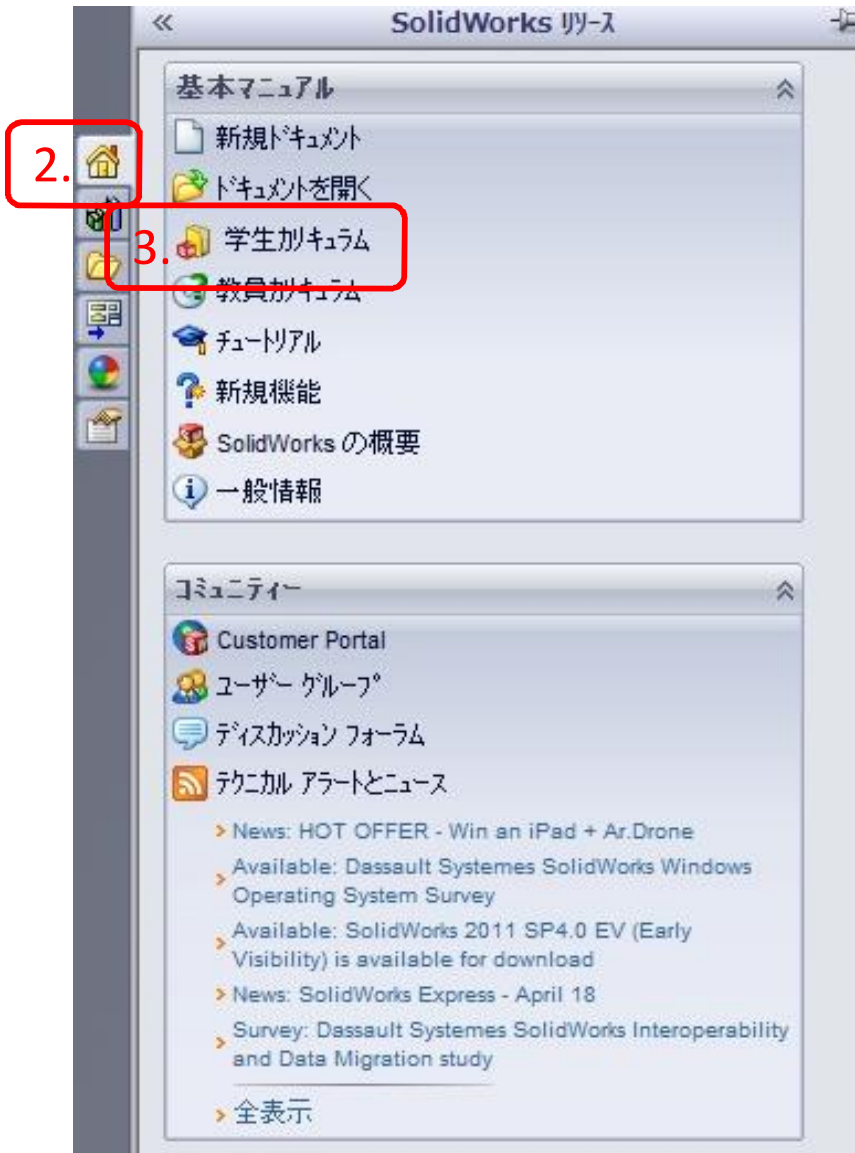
« SolidWorks リソース

基本マニュアル

2.

新規ドキュメント

ドキュメントを開く

3. 学生カリキュラム

教員カリキュラム

チュートリアル

新規機能

SolidWorks の概要

一般情報

コミュニティー

Customer Portal

ユーザー グループ

ディスカッション フォーラム

テクニカル アラートとニュース

> News: HOT OFFER - Win an iPad + Ar.Drone

> Available: Dassault Systemes SolidWorks Windows Operating System Survey

> Available: SolidWorks 2011 SP4.0 EV (Early Visibility) is available for download

> News: SolidWorks Express - April 18

> Survey: Dassault Systemes SolidWorks Interoperability and Data Migration study

> 全表示